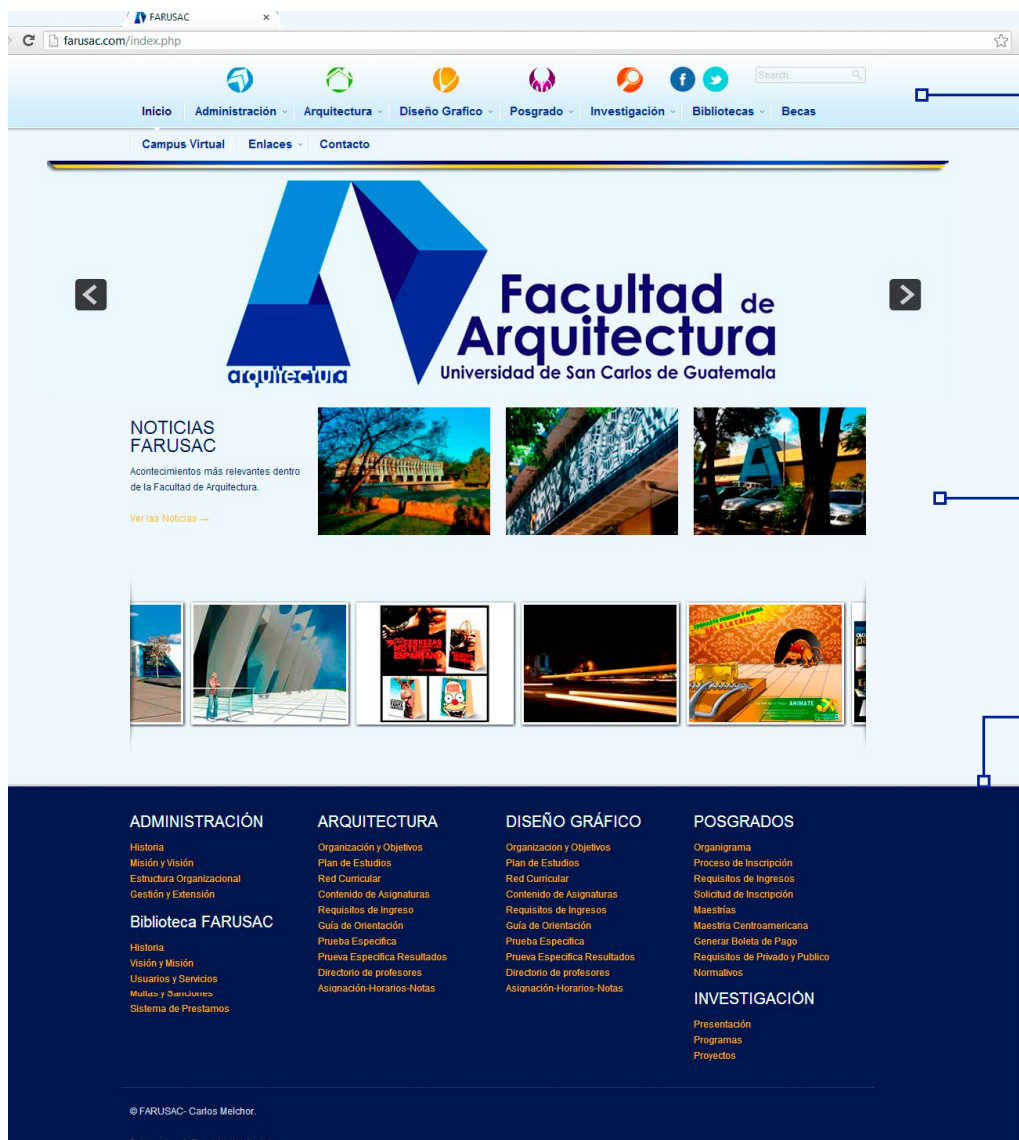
FARUSAC

farusac.com/index.php

Search...

Inicio Administración Arquitectura Diseño Grafico Posgrado Investigación Bibliotecas Becas

Campus Virtual Enlaces Contacto

Facultad de Arquitectura
Universidad de San Carlos de Guatemala
arquitectura

NOTICIAS FARUSAC

Acontecimientos más relevantes dentro de la Facultad de Arquitectura.

Ver las Noticias →

ADMINISTRACIÓN

Historia
Misión y Visión
Estructura Organizacional
Gestión y Extensión

Biblioteca FARUSAC

Historia
Visión y Misión
Usuarios y Servicios
Multas y Sanciones
Sistema de Prestamos

ARQUITECTURA

Organización y Objetivos
Plan de Estudios
Red Curricular
Contenido de Asignaturas
Requisitos de Ingreso
Guía de Orientación
Prueba Especifica
Prueva Especifica Resultados
Directorio de profesores
Asignación-Horarios-Notas

DISEÑO GRÁFICO

Organizacion y Objetivos
Plan de Estudios
Red Curricular
Contenido de Asignaturas
Requisitos de Ingresos
Guía de Orientación
Prueba Especifica
Prueva Especifica Resultados
Directorio de profesores
Asignación-Horarios-Notas

POSGRADOS

Organigrama
Proceso de Inscripción
Requisitos de Ingresos
Solicitud de Inscripción
Maestrías
Maestria Centroamericana
Generar Boleta de Pago
Requisitos de Privado y Publico
Normativos

INVESTIGACIÓN

Presentación
Programas
Proyectos

© FARUSAC- Carlos Melchor.